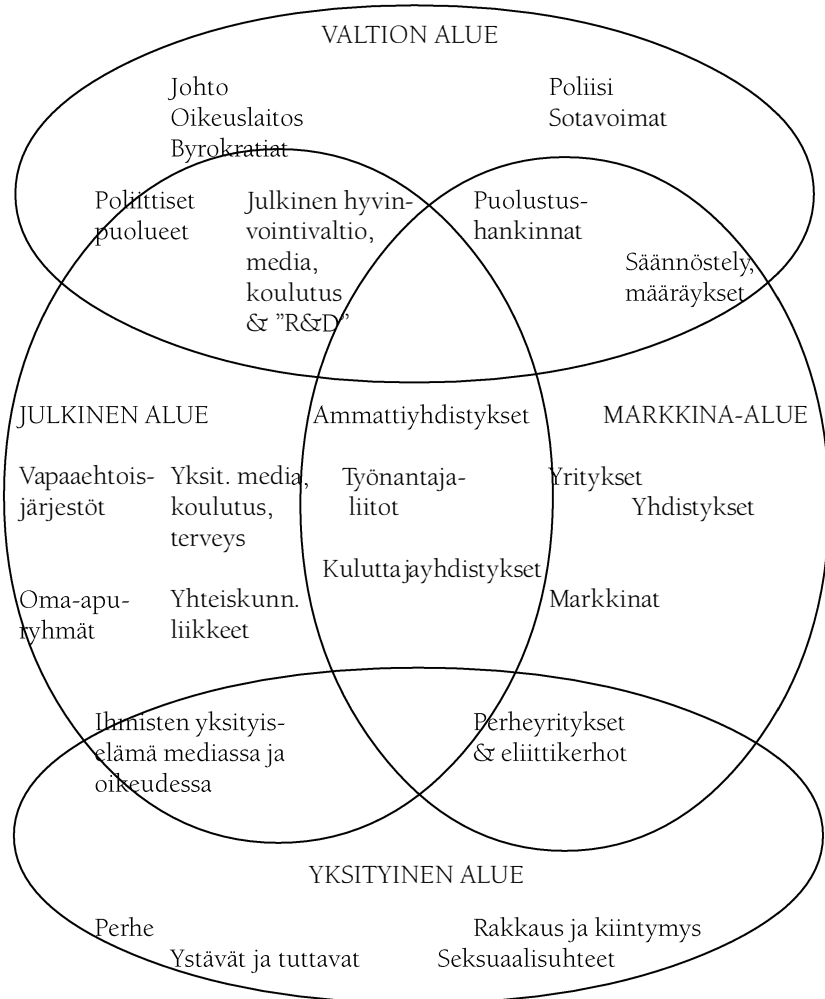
VALTION ALUE

Johto
Oikeuslaitos
Byrokratiat

Poliisi
Sotavoimat

Poliittiset puolueet

Julkinen hyvinvointivaltio, media, koulutus & ”R&D”

Puolustushankinnat

Säännöstely, määräykset

JULKINEN ALUE

Ammattiyhdistykset

MARKKINA-ALUE

Vapaaehtoisjärjestöt

Yksit. media, koulutus, terveys

Työnantajaliitot

Yritykset

Yhdistykset

Kuluttajayhdistykset

Oma-aputyhmät

Yhteiskunn. liikkeet

Markkinat

Ihmisten yksityiselämä mediassa ja oikeudessa

Perheyritykset & eliittikerhot

YKSITYINEN ALUE

Perhe

Ystävät ja tuttavat

Rakkaus ja kiintymys

Seksuaalisuhteet